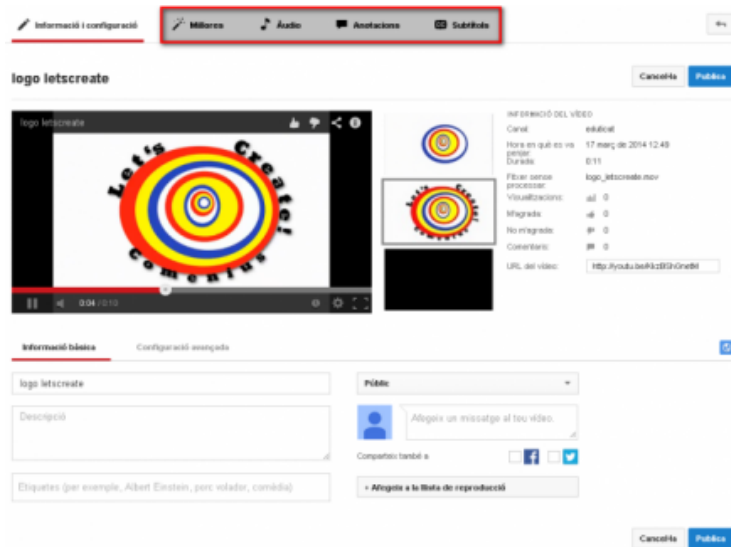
Informació i configuració

Millores

Àudio

Anotacions

Subtítols

logo letscreate

Cancel·la

Publica

logo letscreate

Let's Create! Comenius

0:04 / 0:10

INFORMACIÓ DEL VÍDEO

Canal: edulicat

Hora en què es va penjar: 17 març de 2014 12:48

Durada: 0:11

Fitxer sense processar: logo_letscreate.mov

Visualitzacions: 0

M'agrada: 0

No m'agrada: 0

Comentaris: 0

URL del vídeo: http://youtu.be/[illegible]

Informació bàsica

Configuració avançada

logo letscreate

Descripció

Etiquetes (per exemple, Albert Einstein, porc volador, comèdia)

Públic

Afegeix un missatge al teu vídeo.

Comparteix també a

+ Afegeix a la llista de reproducció

Cancel·la

Publica